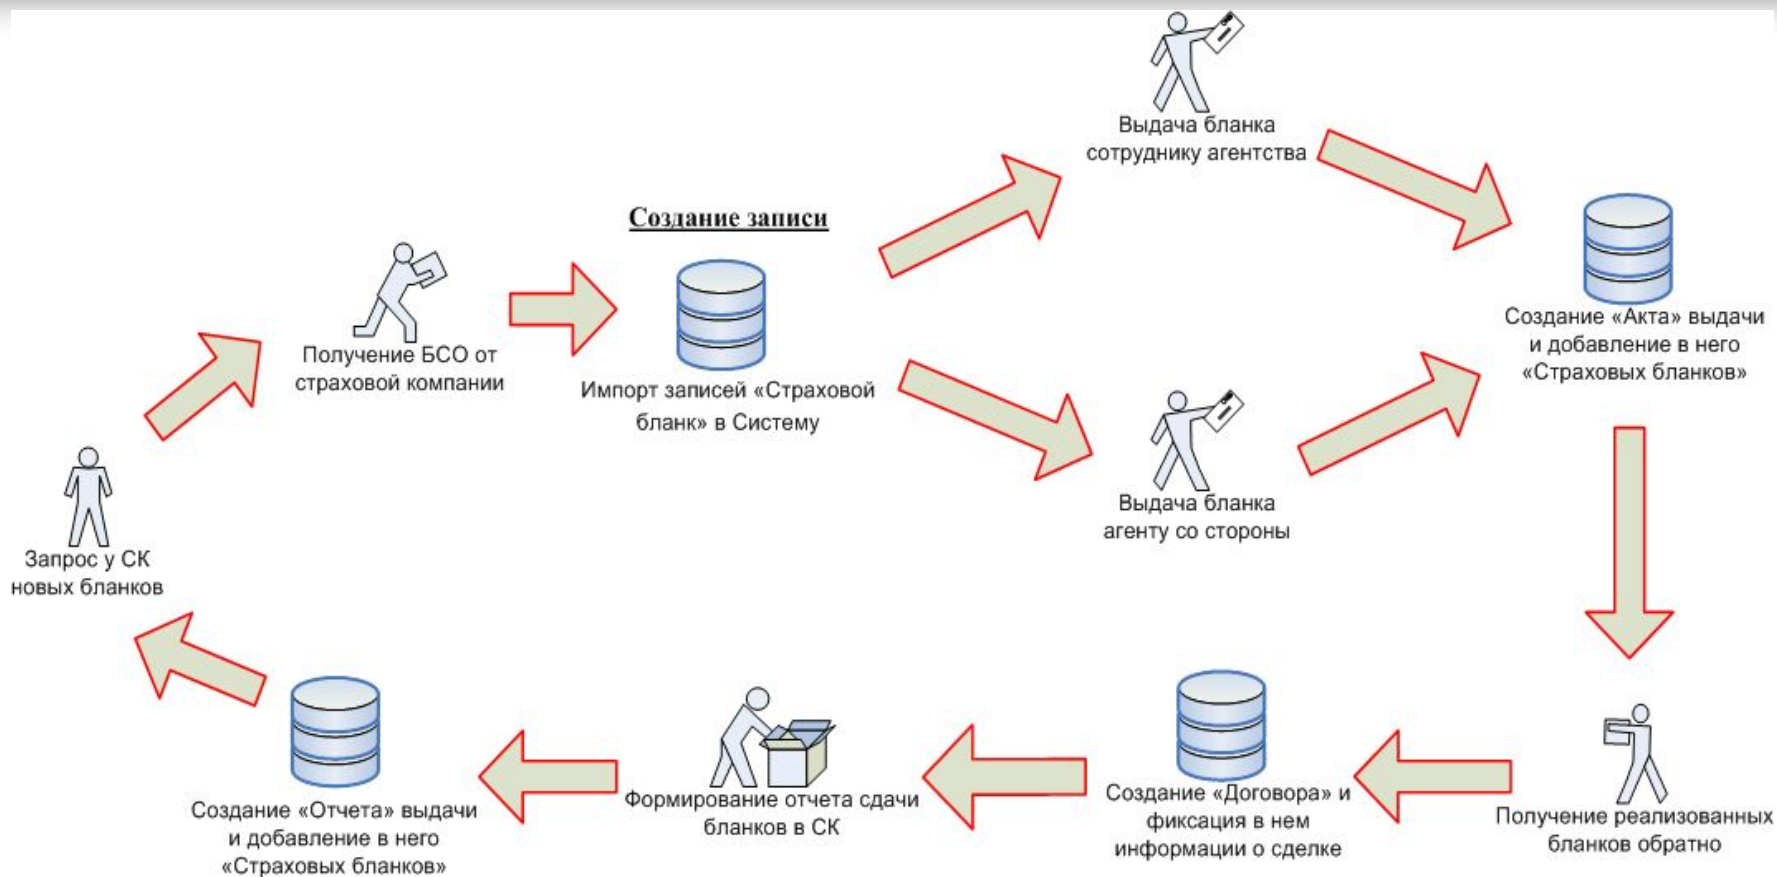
Выдача бланка сотруднику агентства

Создание записи

Получение БСО от страховой компании

Импорт записей «Страховой бланк» в Систему

Создание «Акта» выдачи и добавление в него «Страховых бланков»

Выдача бланка агенту со стороны

Запрос у СК новых бланков

Получение реализованных бланков обратно

Создание «Отчета» выдачи и добавление в него «Страховых бланков»

Формирование отчета сдачи бланков в СК

Создание «Договора» и фиксация в нем информации о сделке